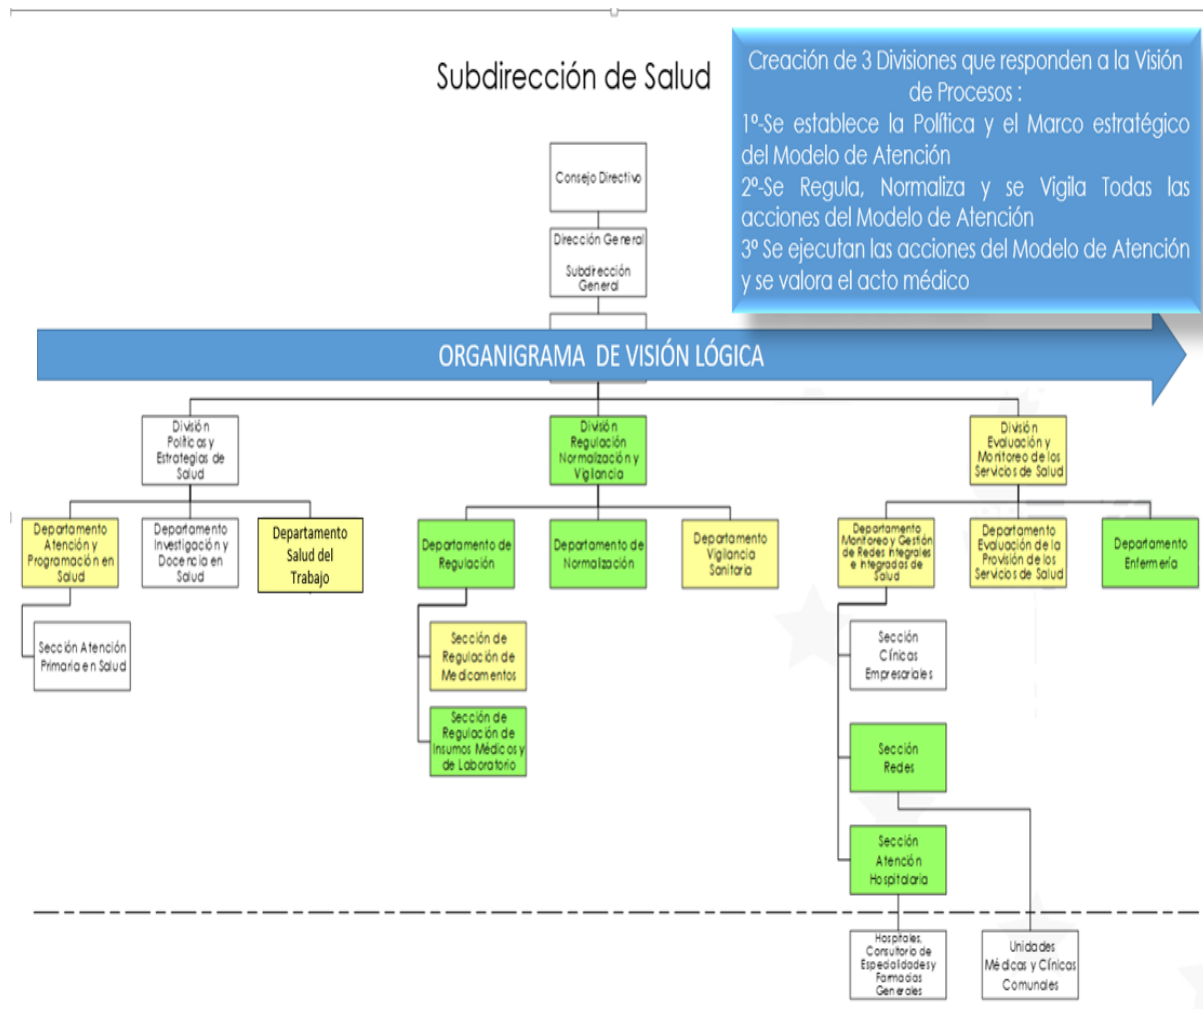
Subdirección de Salud

Creación de 3 Divisiones que responden a la Visión de Procesos :
1º-Se establece la Política y el Marco estratégico del Modelo de Atención
2º-Se Regula, Normaliza y se Vigila Todas las acciones del Modelo de Atención
3º Se ejecutan las acciones del Modelo de Atención y se valora el acto médico

Consejo Directivo

Dirección General

Subdirección General

ORGANIGRAMA DE VISIÓN LÓGICA

División Políticas y Estrategias de Salud

División Regulación Normalización y Vigilancia

División Evaluación y Monitoreo de los Servicios de Salud

Departamento Atención y Programación en Salud

Departamento Investigación y Docencia en Salud

Departamento Salud del Trabajo

Departamento de Regulación

Departamento de Normalización

Departamento Vigilancia Sanitaria

Departamento Monitoreo y Gestión de Redes Integrales e Integradas de Salud

Departamento Evaluación de la Provisión de los Servicios de Salud

Departamento Enfermería

Sección Atención Primaria en Salud

Sección de Regulación de Medicamentos

Sección de Regulación de Insumos Médicos y de Laboratorio

Sección Clínicas Empresariales

Sección Redes

Sección Atención Hospitalaria

Hospitales, Consultorio de Especialidades y Farmacias Generales

Unidades Médicas y Clínicas Comunales